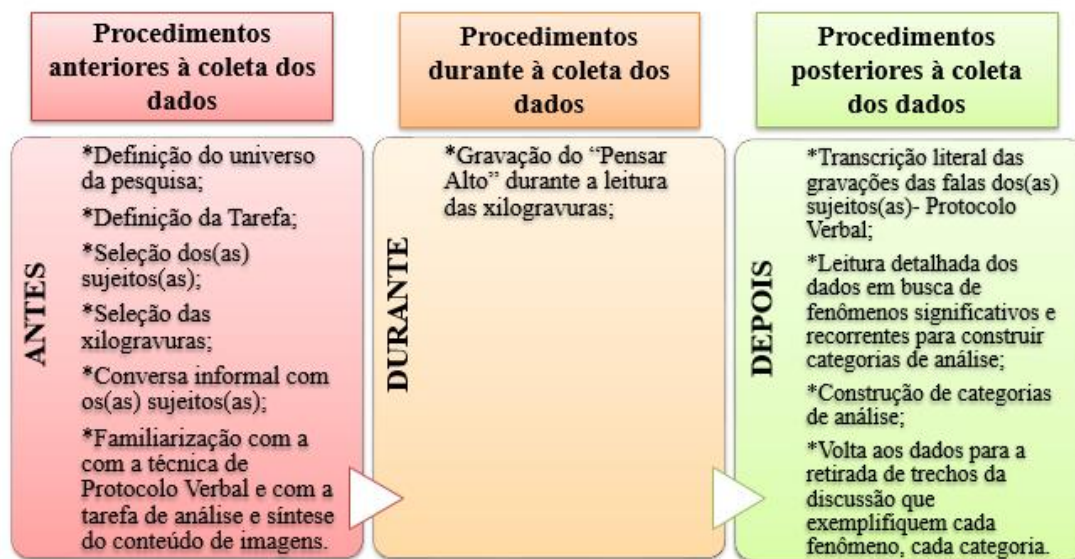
Procedimentos anteriores à coleta dos dados

ANTES

*Definição do universo da pesquisa;

*Definição da Tarefa;

*Seleção dos(as) sujeitos(as);

*Seleção das xilogravuras;

*Conversa informal com os(as) sujeitos(as);

*Familiarização com a com a técnica de Protocolo Verbal e com a tarefa de análise e síntese do conteúdo de imagens.

Procedimentos durante à coleta dos dados

DURANTE

*Gravação do "Pensar Alto" durante a leitura das xilogravuras;

Procedimentos posteriores à coleta dos dados

DEPOIS

*Transcrição literal das gravações das falas dos(as) sujeitos(as)- Protocolo Verbal;

*Leitura detalhada dos dados em busca de fenômenos significativos e recorrentes para construir categorias de análise;

*Construção de categorias de análise;

*Volta aos dados para a retirada de trechos da discussão que exemplifiquem cada fenômeno, cada categoria.